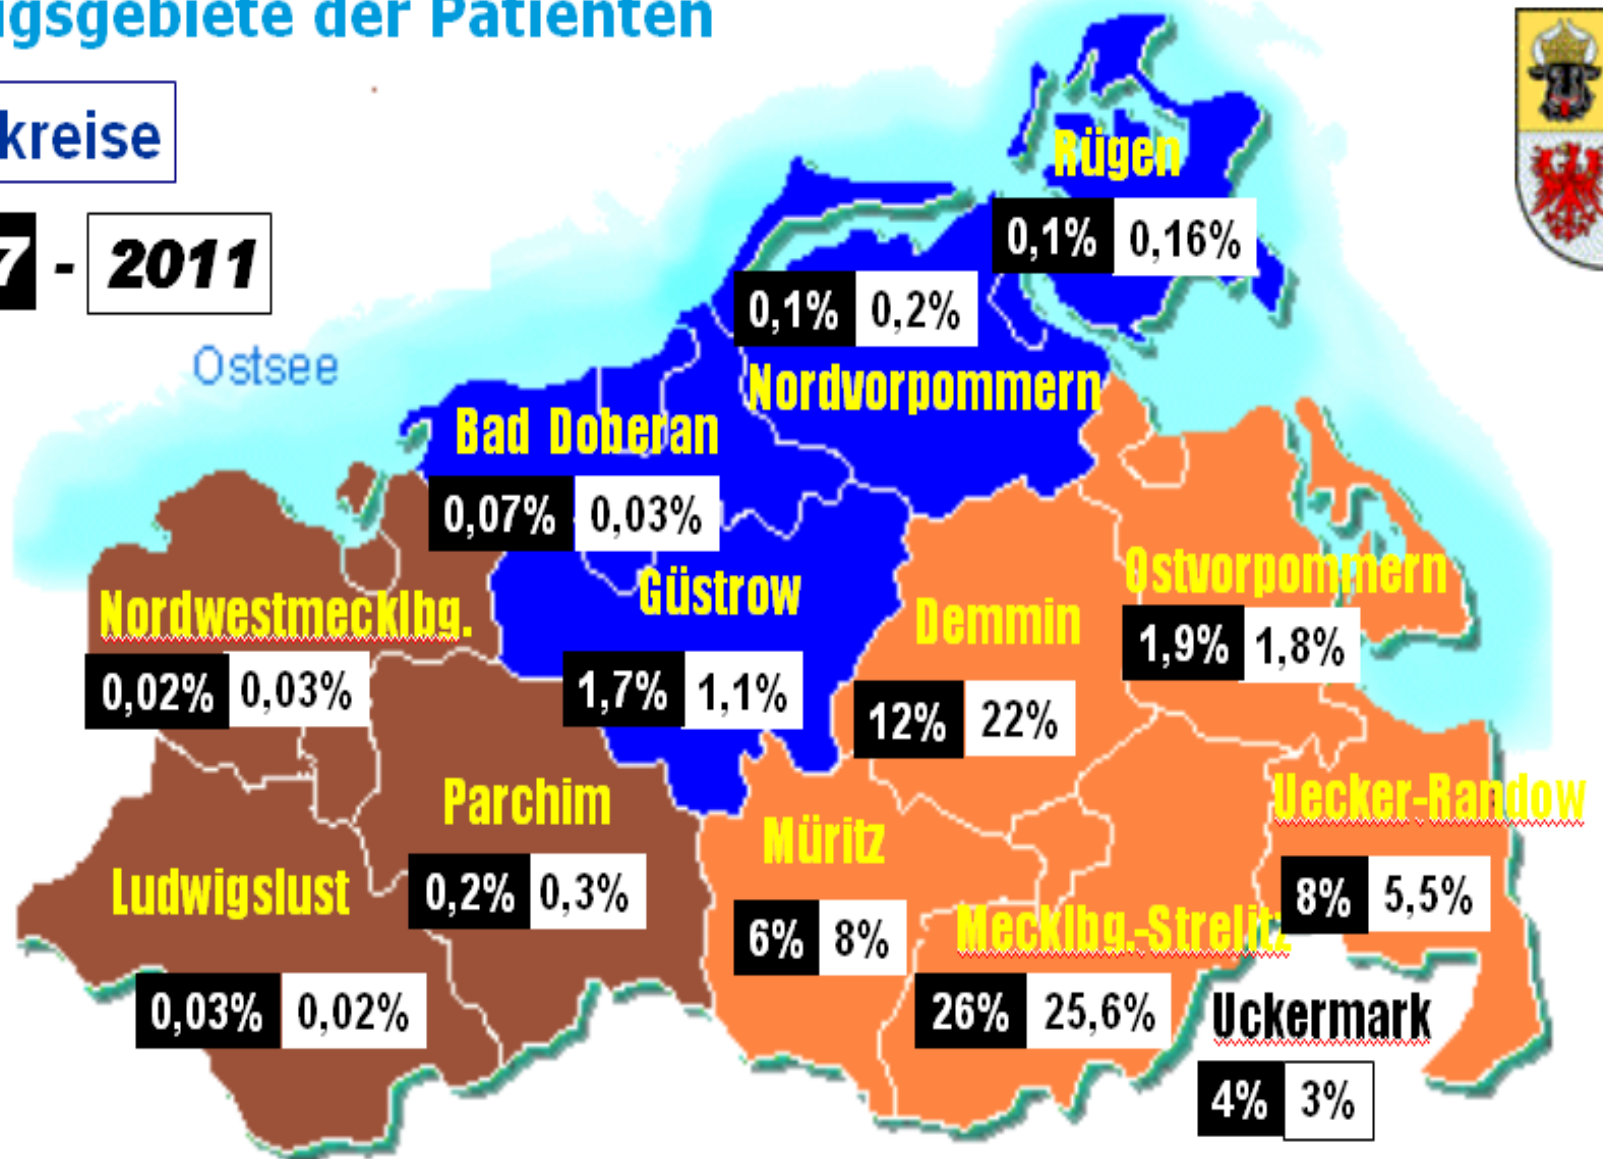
gsgebiete der Patienten

kreise

7 - 2011

Ostsee

Rügen
0,1% 0,16%

0,1% 0,2%
Nordvorpommern

Bad Doberan
0,07% 0,03%

Güstrow
1,7% 1,1%

Nordwestmecklbg.
0,02% 0,03%

Ostvorpommern
1,9% 1,8%

Demmin
12% 22%

Parchim
0,2% 0,3%

Ludwigslust
0,03% 0,02%

Müritz
6% 8%

Uecker-Randow
8% 5,5%

Mecklbg.-Strelitz
26% 25,6%

Uckermark
4% 3%